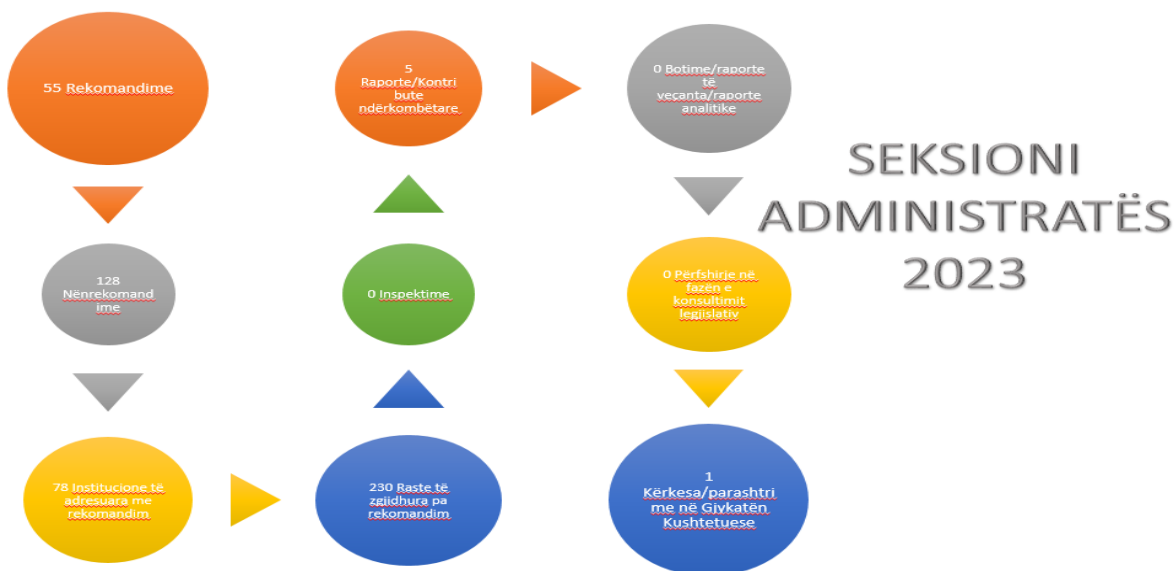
55 Rekomandime

128 Nënrekomandime

78 Institucione të adresuara me rekomandim

230 Raste të zgjidhura pa rekomandim

0 Inspektime

5 Raporte/Kontribute ndërkombëtare

0 Botime/raporte të veçanta/raporte analitike

0 Përfshirje në fazën e konsultimit legjislativ

1 Kërkesa/parashtrime në Gjykatën Kushtetuese

SEKSIONI ADMINISTRATËS 2023